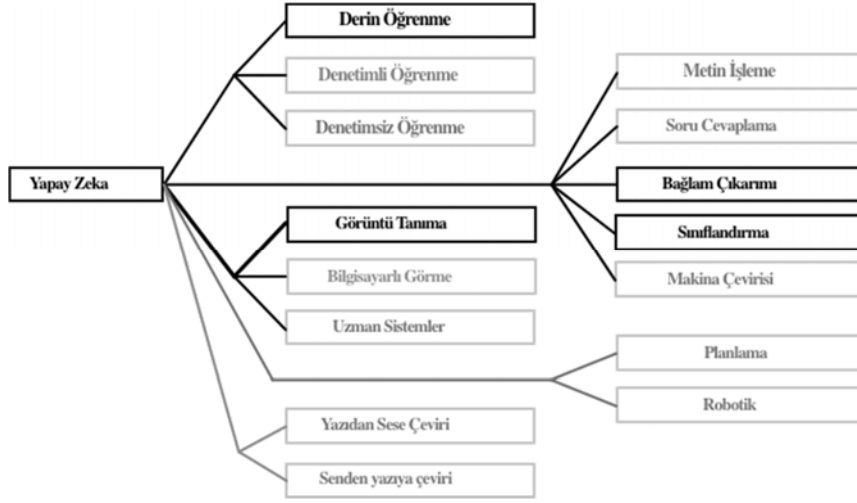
Yapay Zeka

Derin Öğrenme
Denetimli Öğrenme
Denetimsiz Öğrenme

Metin İşleme
Soru Cevaplama
Bağlam Çıkarımı
Sınıflandırma
Makina Çevirisi

Görüntü Tanıma
Bilgisayarlı Görme
Uzman Sistemler

Planlama
Robotik

Yazıdan Sese Çeviri
Senden yazıya çeviri